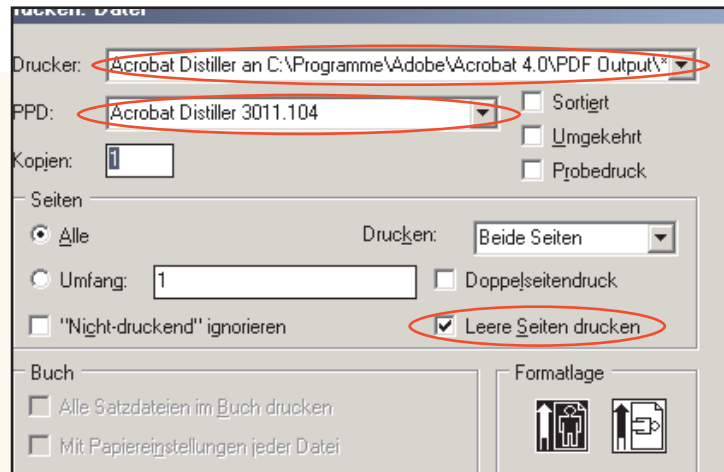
rucken: Datei

Drucker: Acrobat Distiller an C:\Programme\Adobe\Acrobat 4.0\PDF Output\*

PPD: Acrobat Distiller 3011.104

Sortiert

Umgekehrt

Probedruck

Kopien: 1

Seiten

Alle

Drucken: Beide Seiten

Umfang: 1

Doppelseitendruck

"Nicht-druckend" ignorieren

Leere Seiten drucken

Buch

Alle Satzdateien im Buch drucken

Mit Papiereinstellungen jeder Datei

Formatlage